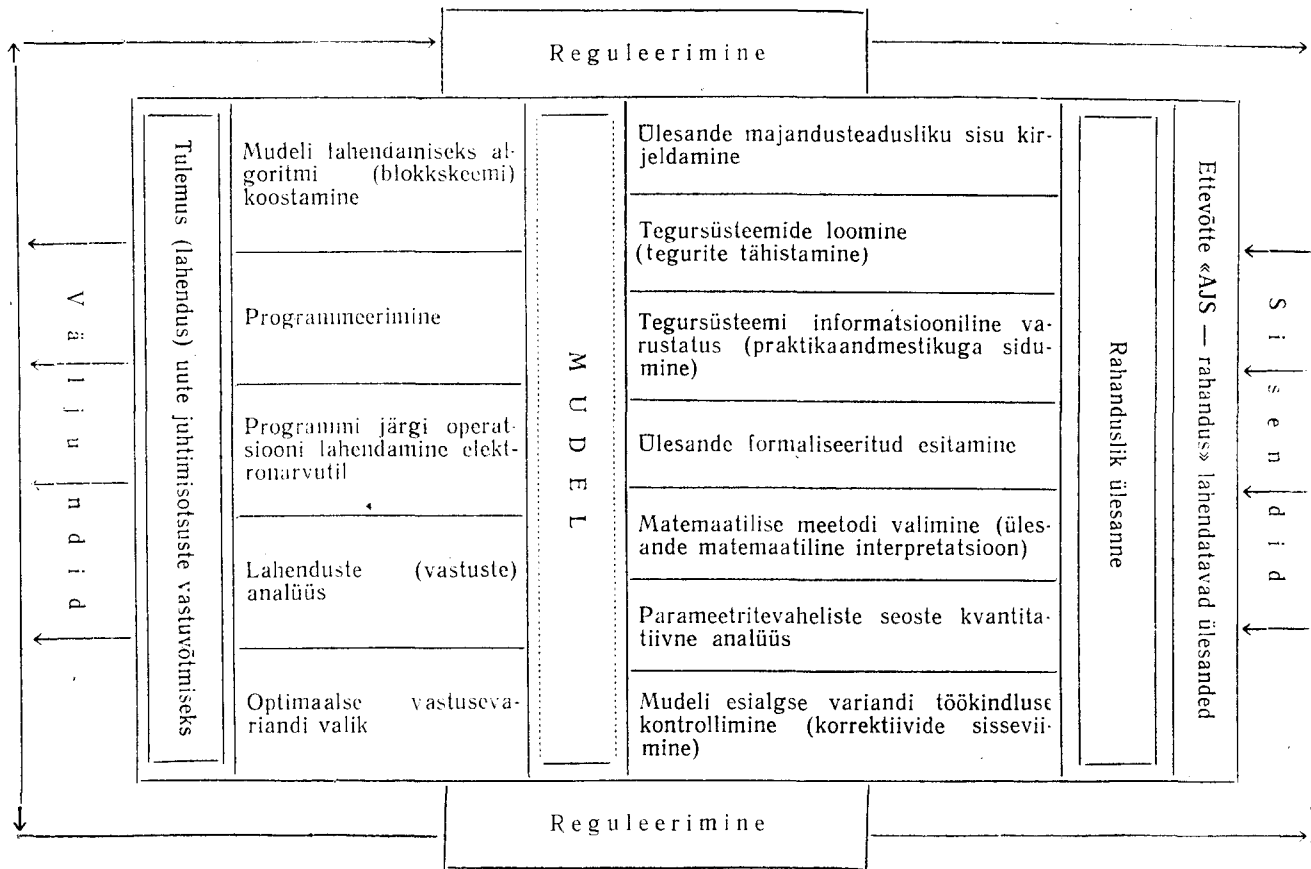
Reguleerimine

Väljundid

Tulemus (lahendus) uute juhtimisotsuste vastuvõtmiseks

Mudeli lahendamiseks algoritmi (blokkskeemi) koostamine

Programmeerimine

Programmi järgi operatsiooni lahendamine elektronarvutil

Lahenduste (vastuste) analüüs

Optimaalse vastusevariandi valik

MUDEL

Ülesande majandusteadusliku sisu kirjeldamine

Tegursüsteemide loomine (tegurite tähistamine)

Tegursüsteemi informatsiooniline varustatus (praktikaandmestikuga sidumine)

Ülesande formaliseeritud esitamine

Matemaatilise meetodi valimine (ülesande matemaatiline interpretatsioon)

Parameetritevaheliste seoste kvantitatiivne analüüs

Mudeli esialgse variandi töökindluse kontrollimine (korrektiivide sisseviimine)

Rahanduslik ülesanne

Ettevõtte «AJS — rahandus» lahendatavad ülesanded

Sisendid

Reguleerimine